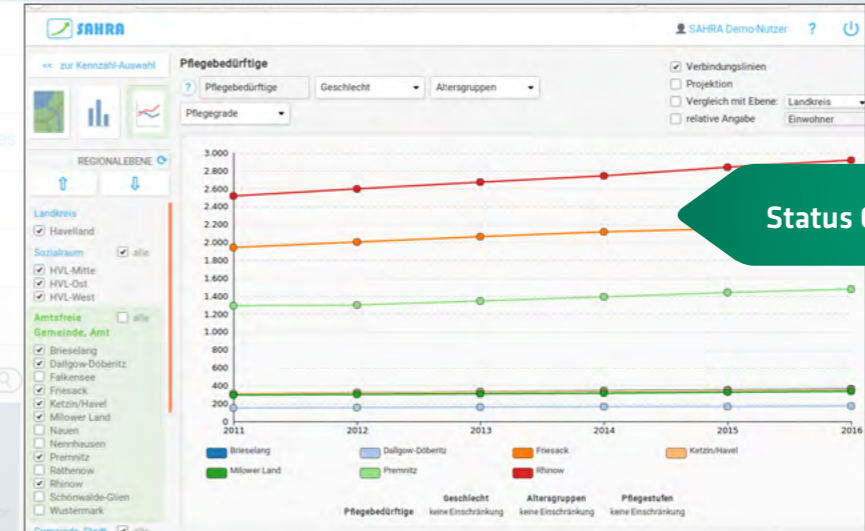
SAHRA

SAHRA Demo-Nutzer ?

« zur Kennzahl-Auswahl

REGIONALEBENE

Landkreis
☑ Havelland

Sozialraum ☑ alle
☑ HVL-Mitte
☑ HVL-Ost
☑ HVL-West

Amtsfreie Gemeinde, Amt ☐ alle
☑ Brieselang
☑ Dallgow-Döberitz
☐ Falkensee
☑ Friesack
☑ Ketzin/Havel
☑ Milower Land
☐ Nauen
☐ Nennhausen
☑ Premnitz
☐ Rathenow
☑ Rhinow
☐ Schönwalde-Glien
☐ Wustermark

Gemeinde, Stadt ☑ alle

Pflegebedürftige

? Pflegebedürftige | Geschlecht | Altersgruppen
Pflegegrade

☑ Verbindungslinien
☐ Projektion
☐ Vergleich mit Ebene: Landkreis
☐ relative Angabe Einwohner

3.000
2.800
2.600
2.400
2.200
2.000
1.800
1.600
1.400
1.200
1.000
800
600
400
200
0

2011 2012 2013 2014 2015 2016

Status

Brieselang | Dallgow-Döberitz | Friesack | Ketzin/Havel
Milower Land | Premnitz | Rhinow

| Pflegebedürftige | Geschlecht | Altersgruppen | Pflegestufen |
|---|---|---|---|
| | keine Einschränkung | keine Einschränkung | keine Einschränkung |